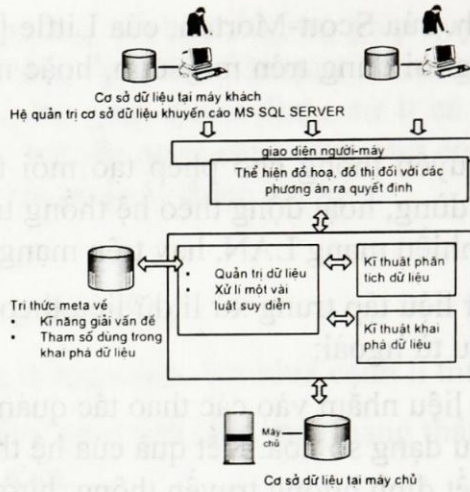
Cơ sở dữ liệu tại máy khách
Hệ quản trị cơ sở dữ liệu khuyến cáo MS SQL SERVER

giao diện người-máy

Thể hiện đồ hoạ, đồ thị đối với các phương án ra quyết định

Tri thức meta về
• Kĩ năng giải vấn đề
• Tham số dùng trong khai phá dữ liệu

• Quản trị dữ liệu
• Xử lí một vài luật suy diễn

Kĩ thuật phân tích dữ liệu

Kĩ thuật khai phá dữ liệu

Máy chủ

Cơ sở dữ liệu tại máy chủ

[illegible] của Scott-Morton, của Little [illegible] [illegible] môn nào đó, hoặc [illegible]

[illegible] tạo mới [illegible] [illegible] động theo hệ thống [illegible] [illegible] LAN, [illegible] mạng

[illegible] liệu tập trung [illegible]

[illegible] liệu nhập vào các thao tác quản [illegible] dạng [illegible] kết quả của hệ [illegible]